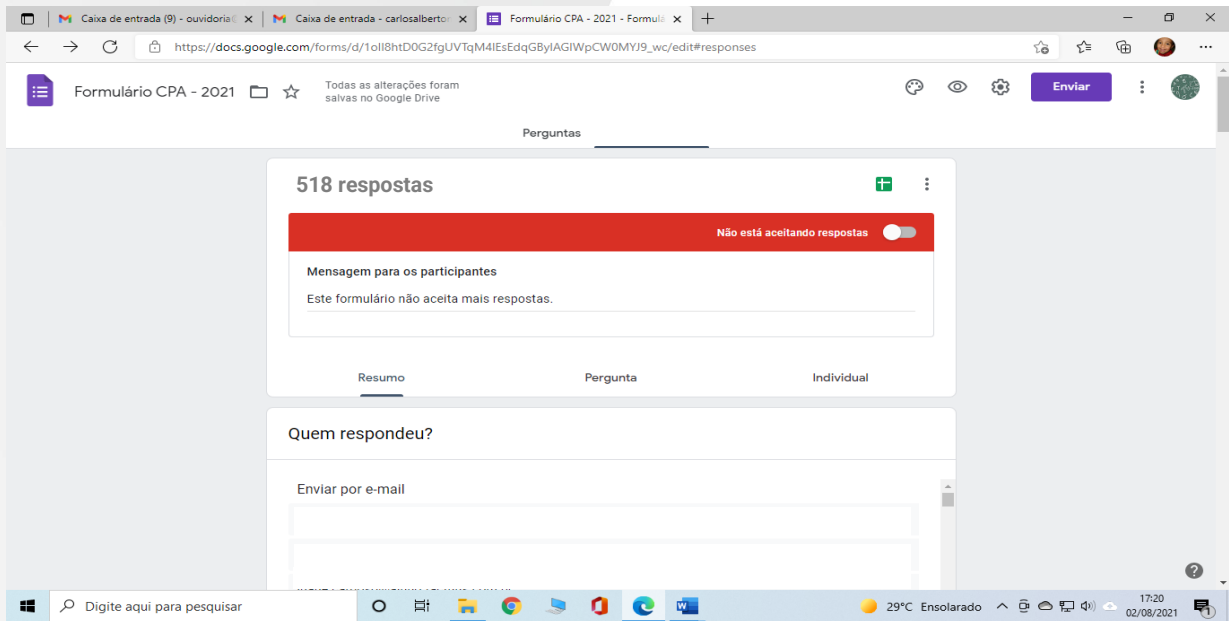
Caixa de entrada (9) - ouvidoria
Caixa de entrada - carlosalberto
Formulário CPA - 2021 - Formulá

https://docs.google.com/forms/d/1oII8htD0G2fgUVTqM4IEsEdqGByIAGIWpCW0MYJ9_wc/edit#responses

Formulário CPA - 2021

Todas as alterações foram salvas no Google Drive

Enviar

Perguntas

518 respostas

Não está aceitando respostas

Mensagem para os participantes

Este formulário não aceita mais respostas.

Resumo
Pergunta
Individual

Quem respondeu?

Enviar por e-mail

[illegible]

Digite aqui para pesquisar

29°C Ensolarado

17:20
02/08/2021